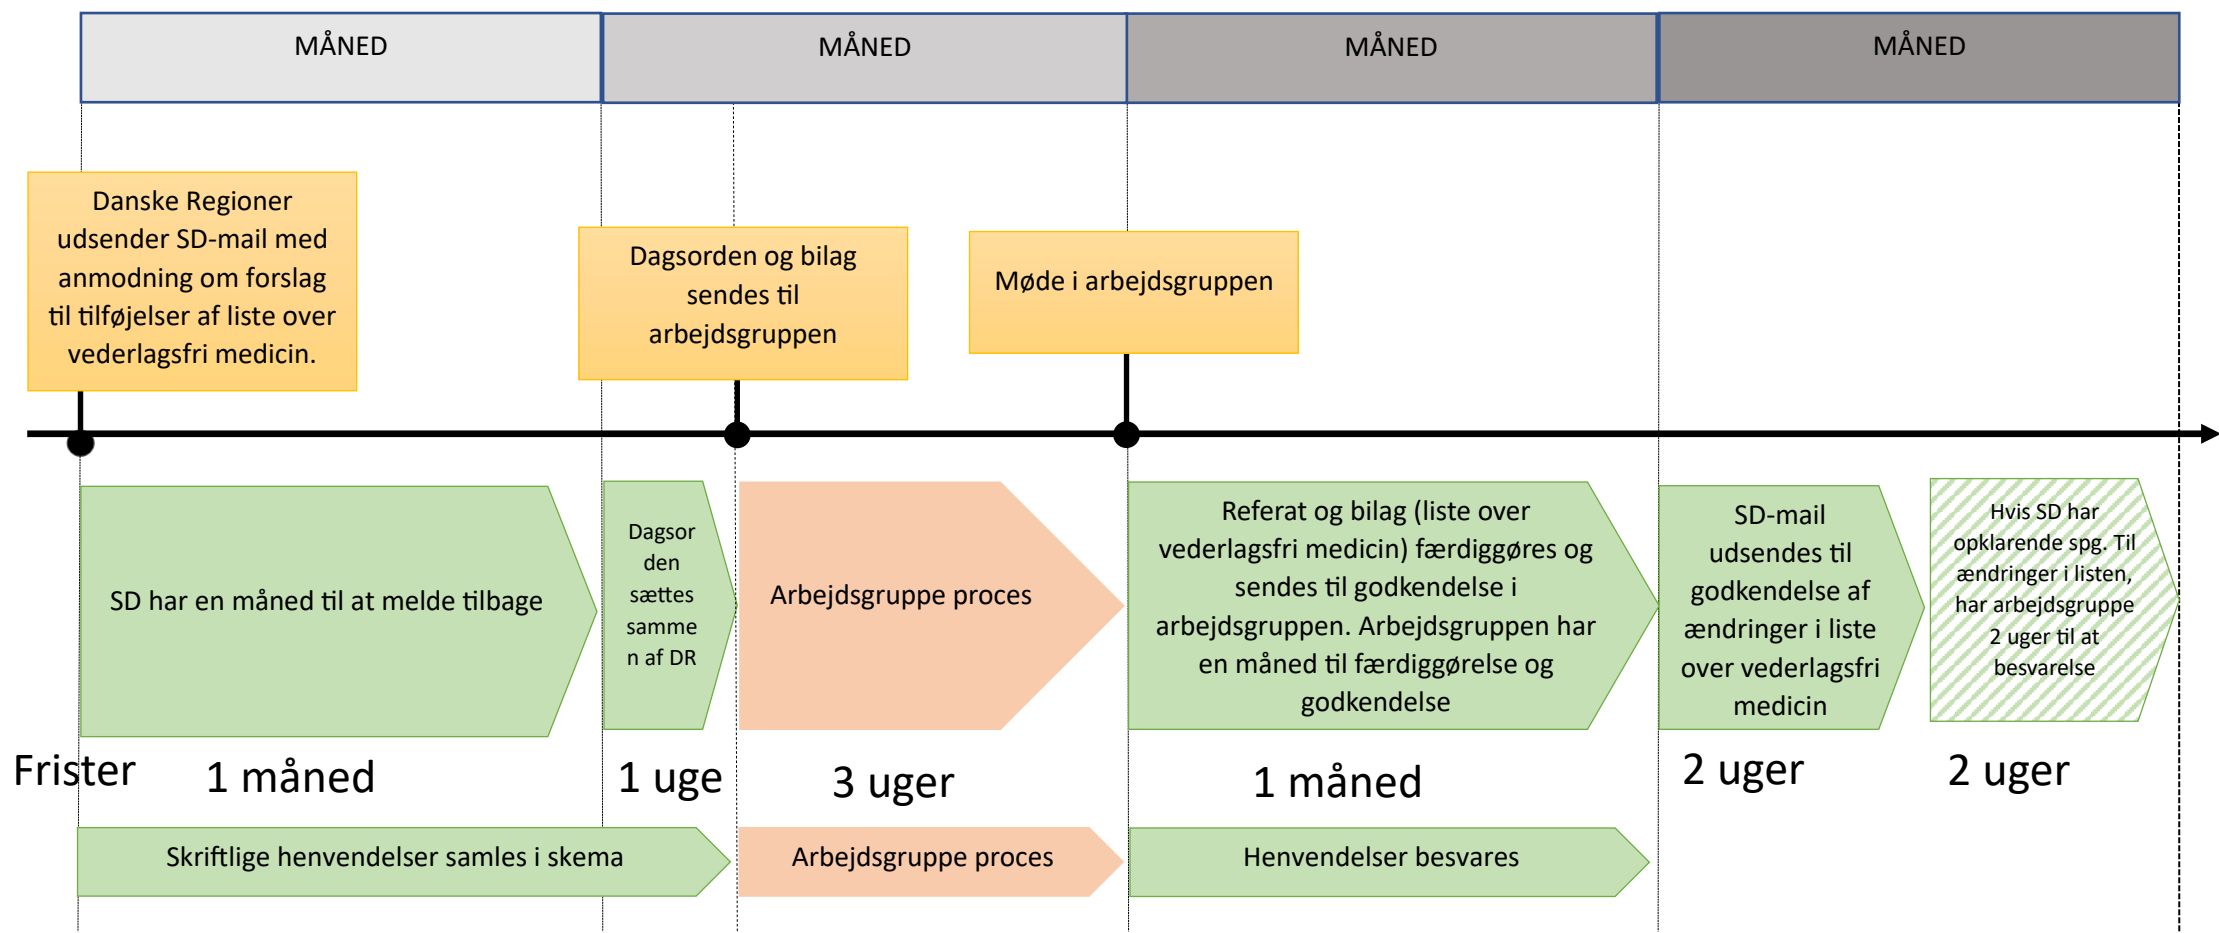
MÅNED

MÅNED

MÅNED

MÅNED

Danske Regioner udsender SD-mail med anmodning om forslag til tilføjelser af liste over vederlagsfri medicin.

Dagsorden og bilag sendes til arbejdsgruppen

Møde i arbejdsgruppen

SD har en måned til at melde tilbage

Dagsorden sættes sammen af DR

Arbejdsgruppe proces

Referat og bilag (liste over vederlagsfri medicin) færdiggøres og sendes til godkendelse i arbejdsgruppen. Arbejdsgruppen har en måned til færdiggørelse og godkendelse

SD-mail udsendes til godkendelse af ændringer i liste over vederlagsfri medicin

Hvis SD har opklarende spg. Til ændringer i listen, har arbejdsgruppe 2 uger til at besvarelse

Frister

1 måned

1 uge

3 uger

1 måned

2 uger

2 uger

Skriftlige henvendelser samles i skema

Arbejdsgruppe proces

Henvendelser besvares